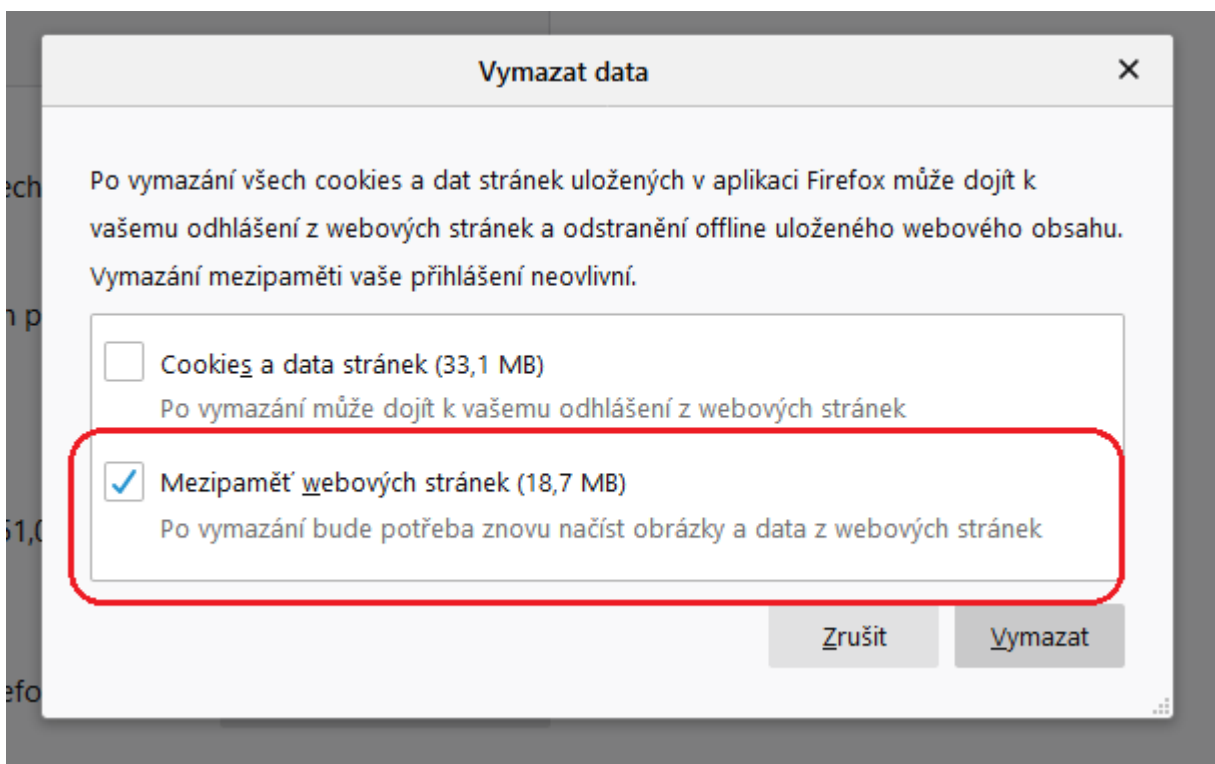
Vymazat data

×

Po vymazání všech cookies a dat stránek uložených v aplikaci Firefox může dojít k vašemu odhlášení z webových stránek a odstranění offline uloženého webového obsahu. Vymazání mezipaměti vaše přihlášení neovlivní.

Cookies a data stránek (33,1 MB)

Po vymazání může dojít k vašemu odhlášení z webových stránek

Mezipaměť webových stránek (18,7 MB)

Po vymazání bude potřeba znovu načíst obrázky a data z webových stránek

Zrušit

Vymazat

ech

n p

51,0

efo